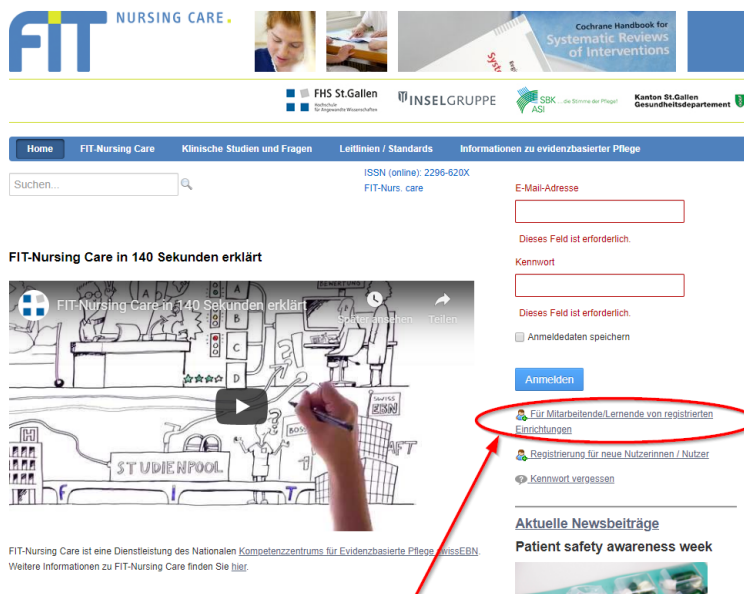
FIT NURSING CARE.

Cochrane Handbook for Systematic Reviews of Interventions

FHS St.Gallen Hochschule für Angewandte Wissenschaften

INSELGRUPPE

SBK ASI ...die Stimme der Pflege!

Kanton St.Gallen Gesundheitsdepartement

Home | FIT-Nursing Care | Klinische Studien und Fragen | Leitlinien / Standards | Informationen zu evidenzbasierter Pflege

Suchen...

ISSN (online): 2296-620X
FIT-Nurs. care

E-Mail-Adresse

Dieses Feld ist erforderlich.

Kennwort

Dieses Feld ist erforderlich.

Anmeldedaten speichern

Anmelden

Für Mitarbeitende/Lernende von registrierten Einrichtungen

Registrierung für neue Nutzerinnen / Nutzer

Kennwort vergessen

FIT-Nursing Care in 140 Sekunden erklärt

FIT-Nursing Care in 140 Sekunden erklärt

Später ansehen

Teilen

A

B

C

D

SWISS EBN

STUDIENPOOL

FIT

FIT-Nursing Care ist eine Dienstleistung des Nationalen Kompetenzzentrums für Evidenzbasierte Pflege swissEBN. Weitere Informationen zu FIT-Nursing Care finden Sie hier.

Aktuelle Newsbeiträge

Patient safety awareness week